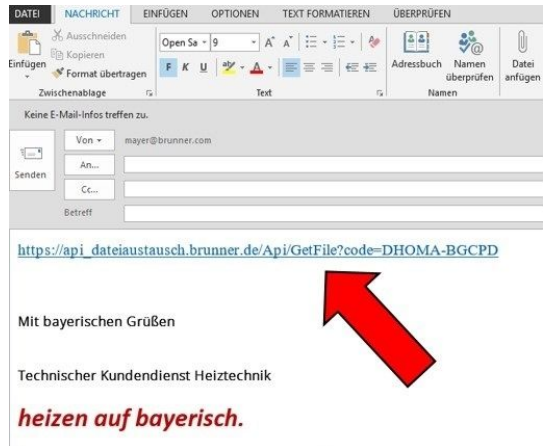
DATEI NACHRICHT EINFÜGEN OPTIONEN TEXT FORMATIEREN ÜBERPRÜFEN

Einfügen
Ausschneiden
Kopieren
Format übertragen
Zwischenablage

Open Sa 9
F K U
Text

Adressbuch
Namen überprüfen
Namen
Datei anfügen

Keine E-Mail-Infos treffen zu.

Senden
Von mayer@brunner.com
An...
Cc...
Betreff

https://api_dateiaustausch.brunner.de/Api/GetFile?code=DHOMA-BGCPD

Mit bayerischen Grüßen

Technischer Kundendienst Heiztechnik

heizen auf bayerisch.